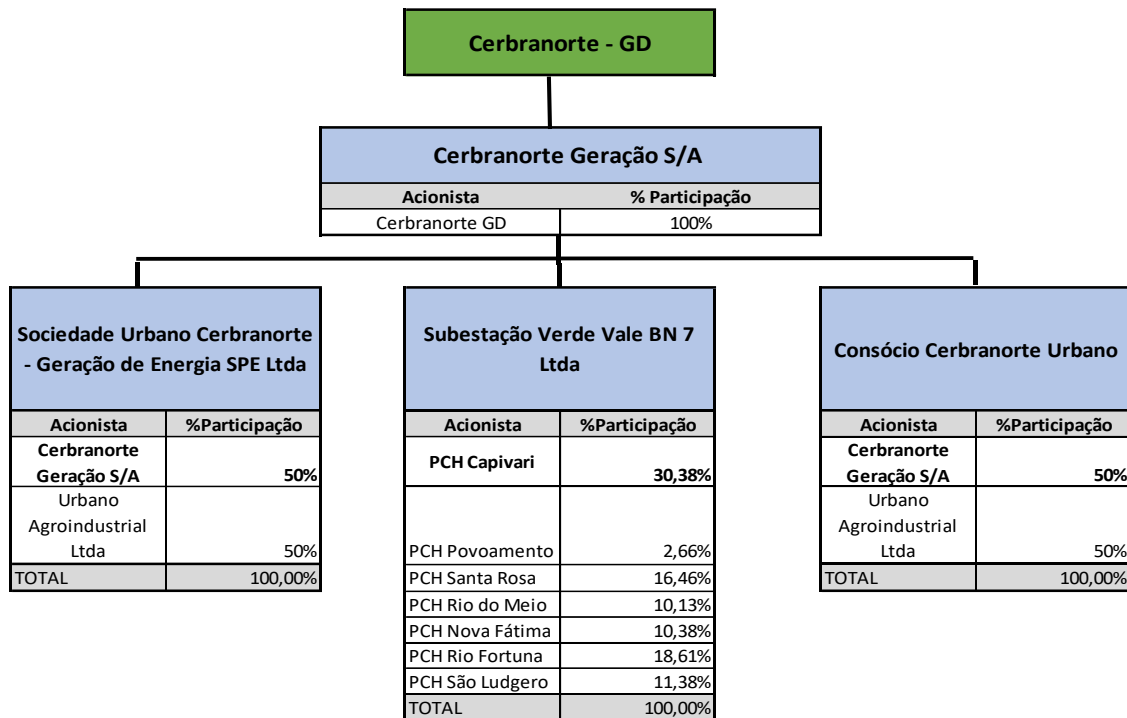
Cerbranorte - GD

Cerbranorte Geração S/A

| Acionista | % Participação |
|---|---|
| Cerbranorte GD | 100% |

Sociedade Urbano Cerbranorte - Geração de Energia SPE Ltda

| Acionista | %Participação |
|---|---|
| Cerbranorte Geração S/A | 50% |
| Urbano Agroindustrial Ltda | 50% |
| TOTAL | 100,00% |

Subestação Verde Vale BN 7 Ltda

| Acionista | %Participação |
|---|---|
| PCH Capivari | 30,38% |
| PCH Povoamento | 2,66% |
| PCH Santa Rosa | 16,46% |
| PCH Rio do Meio | 10,13% |
| PCH Nova Fátima | 10,38% |
| PCH Rio Fortuna | 18,61% |
| PCH São Ludgero | 11,38% |
| TOTAL | 100,00% |

Consócio Cerbranorte Urbano

| Acionista | %Participação |
|---|---|
| Cerbranorte Geração S/A | 50% |
| Urbano Agroindustrial Ltda | 50% |
| TOTAL | 100,00% |